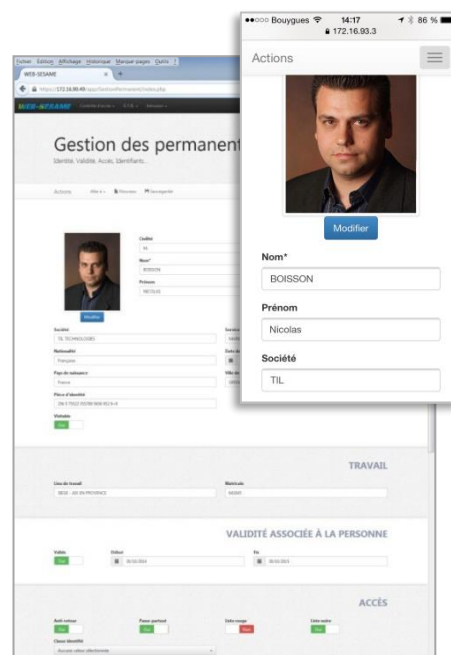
●●○○○ Bouygues 14:17 86 %
172.16.93.3

Actions

Modifier

Nom*

BOISSON

Prénom

Nicolas

Société

TIL

Fichier Edition Affichage Historique Marque-pages Outils ?

WEB-SESAME

WEB-SESAME

Gestion des permanent

Identité, Validité, Accès, Identifiants...

Actions

Modifier

Civilité

Nom*

BOISSON

Prénom

NICOLAS

Société

TIL TECHNOLOGIES

Nationalité

Française

Pays de naissance

France

Pièce d'identité

Visitable

Oui

TRAVAIL

Lieu de travail

Matricule

VALIDITÉ ASSOCIÉE À LA PERSONNE

Valide

Oui

Début

Fin

ACCÈS

Anti-retour

Oui

Passe-partout

Oui

Liste rouge

Non

Liste noire

Oui